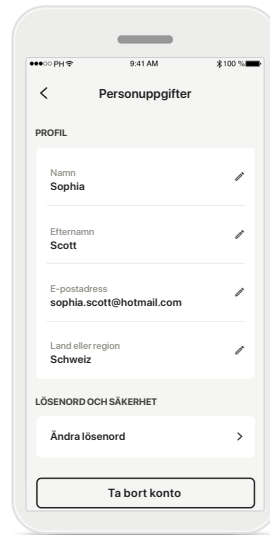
●●●○○ PH 9:41 AM 100 %

<

Personuppgifter

PROFIL

Namn
Sophia

Efternamn
Scott

E-postadress
sophia.scott@hotmail.com

Land eller region
Schweiz

LÖSENORD OCH SÄKERHET

Ändra lösenord

>

Ta bort konto